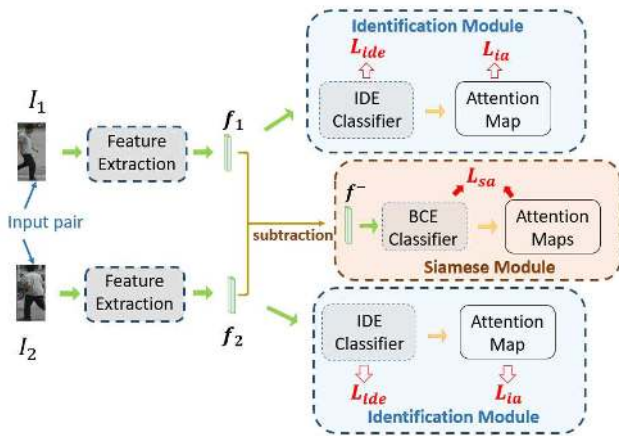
Identification Module

$L_{ide}$

$L_{ia}$

$I_1$

Feature Extraction

$f_1$

IDE Classifier

Attention Map

$f^-$

$L_{sa}$

Input pair

subtraction

BCE Classifier

Attention Maps

Siamese Module

Feature Extraction

$f_2$

$I_2$

IDE Classifier

Attention Map

$L_{ide}$

$L_{ia}$

Identification Module